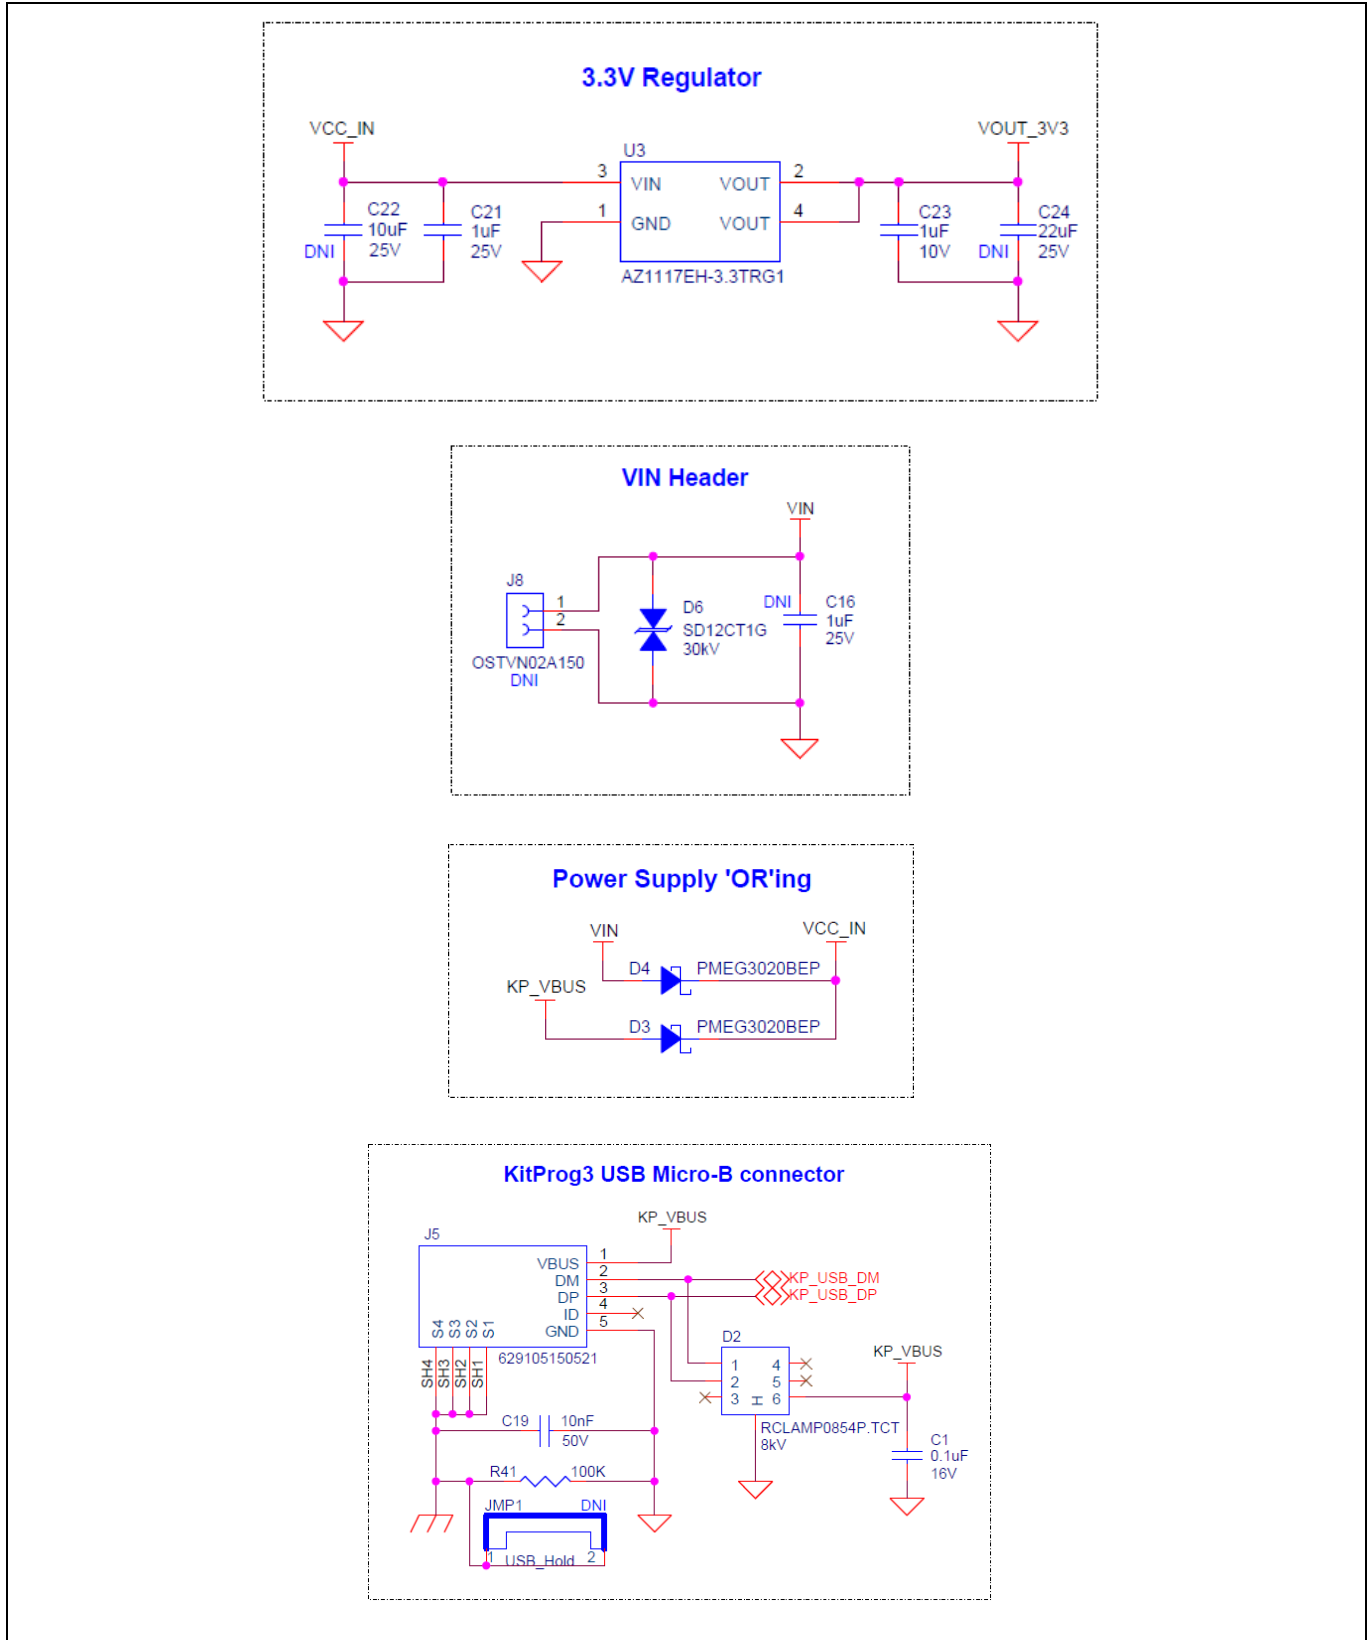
3.3V Regulator

VCC_IN
VOUT_3V3
U3
3
VIN
VOUT
2
1
GND
VOUT
4
C22
10uF
25V
DNI
C21
1uF
25V
AZ1117EH-3.3TRG1
C23
1uF
10V
DNI
C24
22uF
25V

VIN Header

VIN
J8
1
2
D6
SD12CT1G
30kV
DNI
C16
1uF
25V
OSTVN02A150
DNI

Power Supply 'OR'ing

VIN
VCC_IN
D4
PMEG3020BEP
KP_VBUS
D3
PMEG3020BEP

KitProg3 USB Micro-B connector

KP_VBUS
J5
VBUS
DM
DP
ID
GND
1
2
3
4
5
KP_USB_DM
KP_USB_DP
S4 S3 S2 S1
SH4 SH3 SH2 SH1
629105150521
D2
1
2
3
4
5
6
KP_VBUS
RCLAMP0854P.TCT
8kV
C19
10nF
50V
C1
0.1uF
16V
R41
100K
JMP1
DNI
1
USB_Hold
2